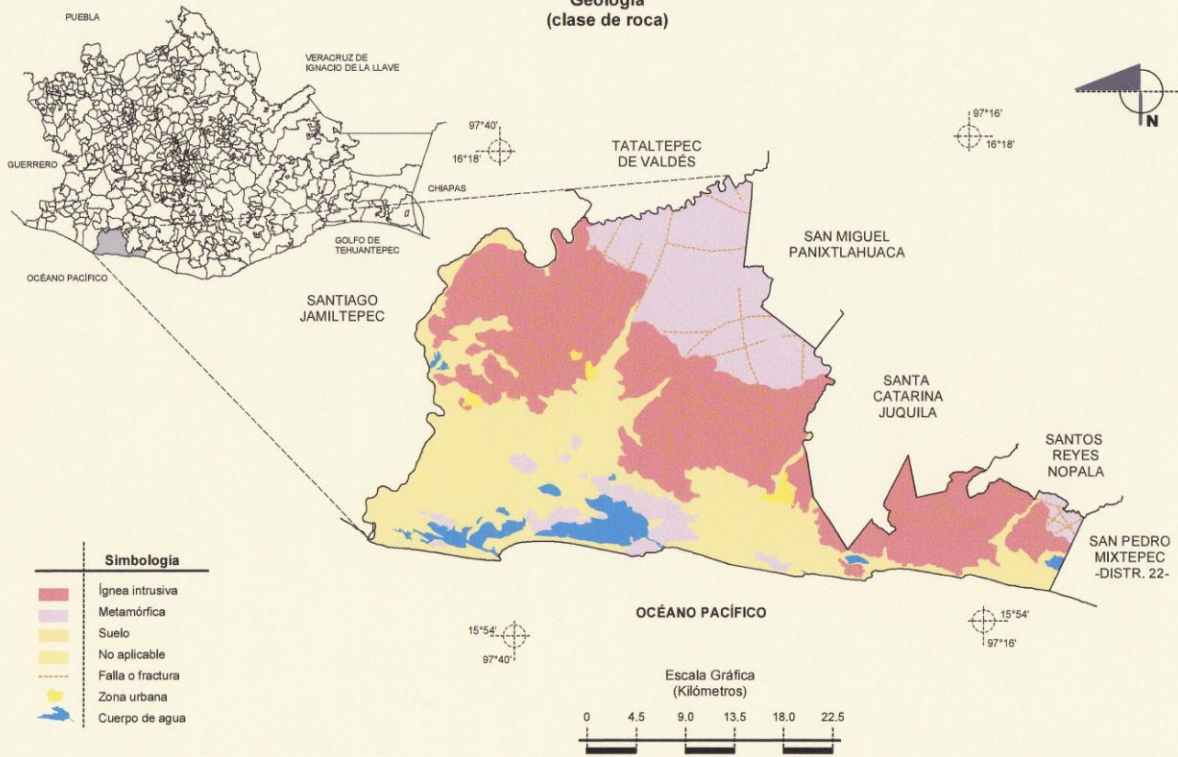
Geología
(clase de roca)

PUEBLA

VERACRUZ DE IGNACIO DE LA LLAVE

GUERRERO

CHIAPAS

GOLFO DE TEHUANTEPEC

OCÉANO PACÍFICO

N

97°40'
16°18'

97°16'
16°18'

TATALTEPEC DE VALDÉS

SAN MIGUEL PANIXTLAHUACA

SANTIAGO JAMILTEPEC

SANTA CATARINA JUQUILA

SANTOS REYES NOPALA

SAN PEDRO MIXTEPEC -DISTR. 22-

Simbología
Ígnea intrusiva
Metamórfica
Suelo
No aplicable
Falla o fractura
Zona urbana
Cuerpo de agua

OCÉANO PACÍFICO

15°54'
97°40'

15°54'
97°16'

Escala Gráfica
(Kilómetros)
0 4.5 9.0 13.5 18.0 22.5